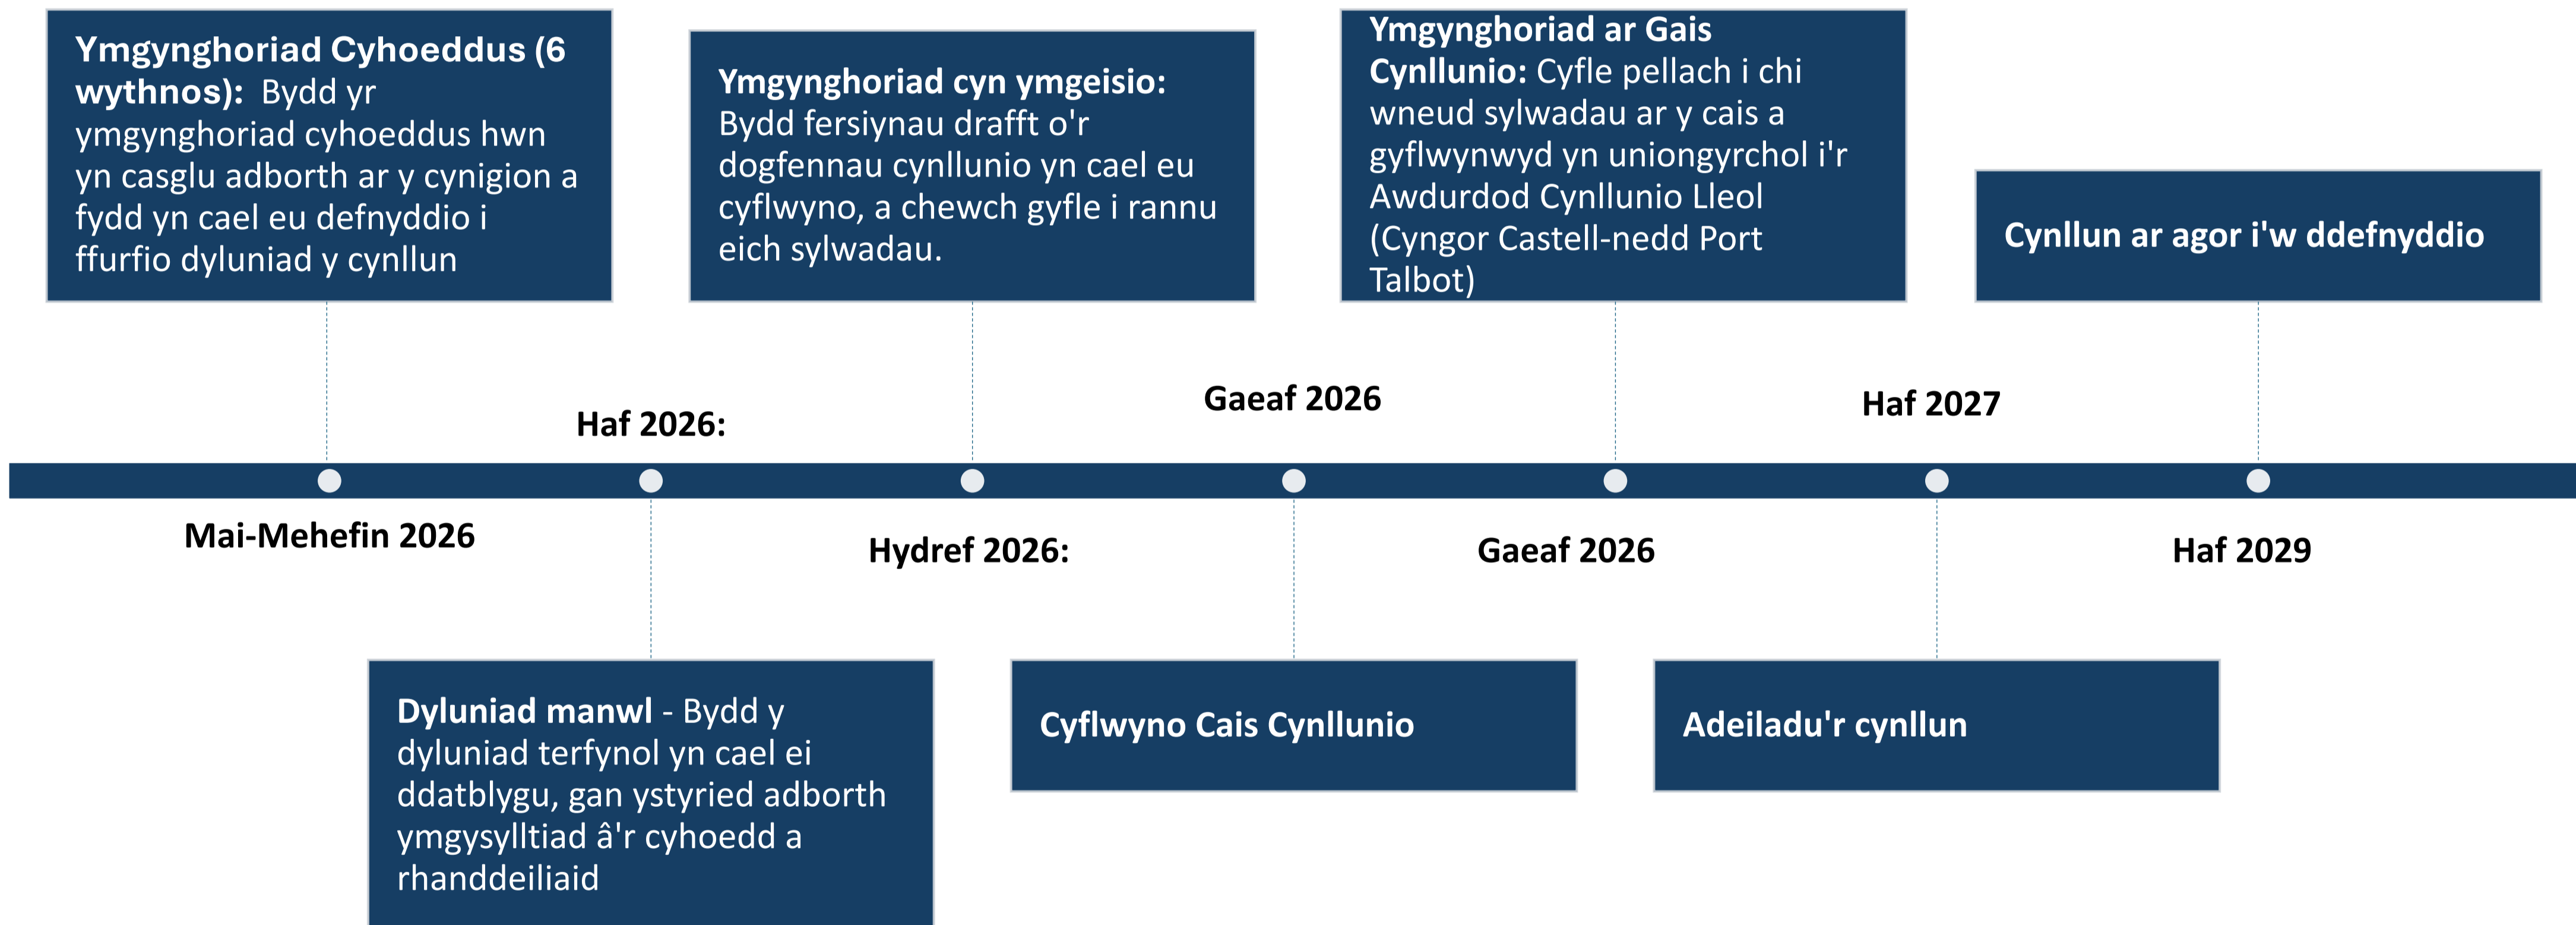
**Ymgynghoriad Cyhoeddus (6 wythnos):** Bydd yr ymgynghoriad cyhoeddus hwn yn casglu adborth ar y cynigion a fydd yn cael eu defnyddio i ffurfio dyluniad y cynllun

Mai-Mehefin 2026

Haf 2026:

**Dyluniad manwl** - Bydd y dyluniad terfynol yn cael ei ddatblygu, gan ystyried adborth ymgysylltiad â'r cyhoedd a rhanddeiliaid

**Ymgynghoriad cyn ymgeisio:** Bydd fersiynau drafft o'r dogfennau cynllunio yn cael eu cyflwyno, a chewch gyfle i rannu eich sylwadau.

Hydref 2026:

Gaeaf 2026

Cyflwyno Cais Cynllunio

**Ymgynghoriad ar Gais Cynllunio:** Cyfle pellach i chi wneud sylwadau ar y cais a gyflwynwyd yn uniongyrchol i'r Awdurdod Cynllunio Lleol (Cyngor Castell-nedd Port Talbot)

Gaeaf 2026

Haf 2027

Adeiladu'r cynllun

Cynllun ar agor i'w ddefnyddio

Haf 2029